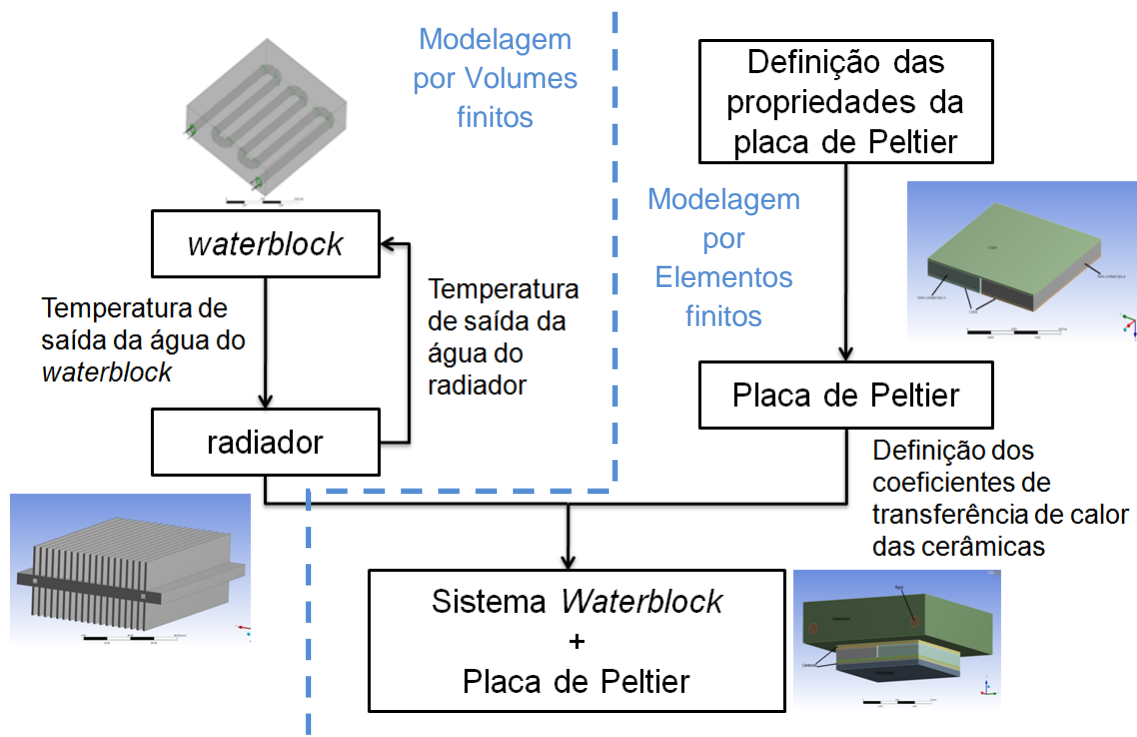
Modelagem por Volumes finitos

Definição das propriedades da placa de Peltier

Modelagem por Elementos finitos

*waterblock*

Temperatura de saída da água do *waterblock*

Temperatura de saída da água do radiador

radiador

Placa de Peltier

Definição dos coeficientes de transferência de calor das cerâmicas

Sistema *Waterblock* + Placa de Peltier